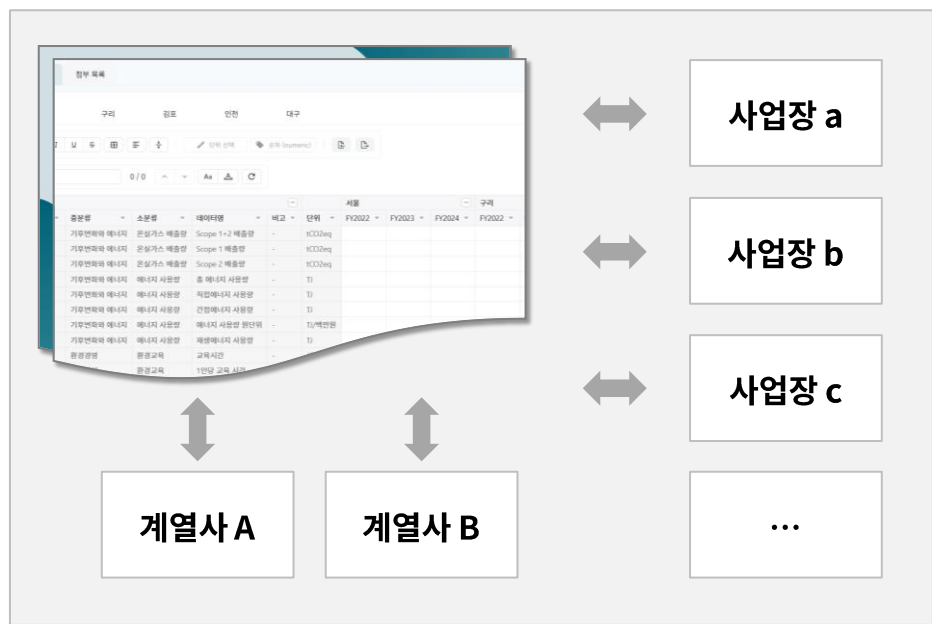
첨부 목록

구리 김포 인천 대구

0 / 0

| 중분류 | 소분류 | 데이터명 | 비고 | 단위 | 서울 FY2022 | FY2023 | FY2024 | 구리 FY2022 |
|---|---|---|---|---|---|---|---|---|
| 기후변화와 에너지 | 온실가스 배출량 | Scope 1+2 배출량 | - | tCO2eq | | | | |
| 기후변화와 에너지 | 온실가스 배출량 | Scope 1 배출량 | - | tCO2eq | | | | |
| 기후변화와 에너지 | 온실가스 배출량 | Scope 2 배출량 | - | tCO2eq | | | | |
| 기후변화와 에너지 | 에너지 사용량 | 총 에너지 사용량 | - | TJ | | | | |
| 기후변화와 에너지 | 에너지 사용량 | 직접에너지 사용량 | - | TJ | | | | |
| 기후변화와 에너지 | 에너지 사용량 | 간접에너지 사용량 | - | TJ | | | | |
| 기후변화와 에너지 | 에너지 사용량 | 에너지 사용량 원단위 | - | TJ/백만원 | | | | |
| 기후변화와 에너지 | 에너지 사용량 | 재생에너지 사용량 | - | TJ | | | | |
| 환경경영 | 환경교육 | 교육시간 | - | | | | | |
| | 환경교육 | 1인당 교육 시간 | | | | | | |

사업장 a

사업장 b

사업장 c

계열사 A

계열사 B

…